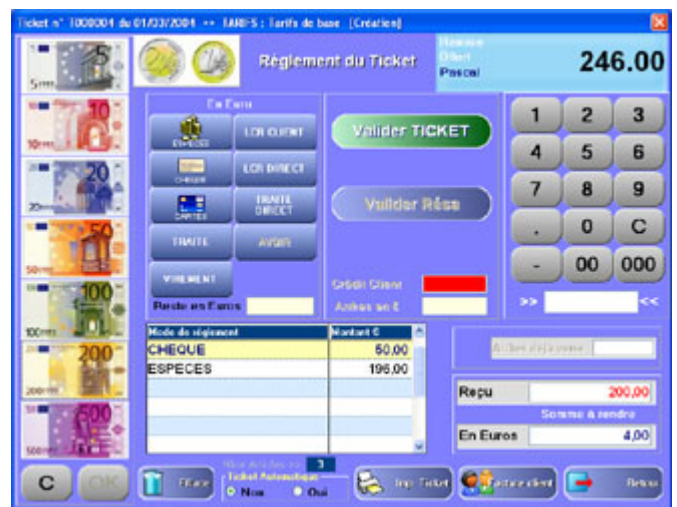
Ticket n° 1000004 du 01/03/2004 -- TARIFS : Tarifs de base [Création]

Règlement du Ticket

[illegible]
Client
Pascal

246.00

En Euro

ESPECES
LCR CLIENT
CHEQUE
LCR DIRECT
CARTES
TRAITE DIRECT
TRAITE
AVOIR
VIREMENT

Reste en Euros

Valider TICKET

Valider Résa

Crédit Client
Arrhes en €

1 2 3
4 5 6
7 8 9
. 0 C
- 00 000

>> <<

| Mode de règlement | Montant € |
|---|---|
| CHEQUE | 50,00 |
| ESPECES | 196,00 |

Arrhes déjà versés

Reçu 200,00
Somme à rendre
En Euros 4,00

C OK

Efface
Nbre de tickets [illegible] 3
Ticket Automatique
Non Oui

Imp. Ticket
Fiche client
Retour